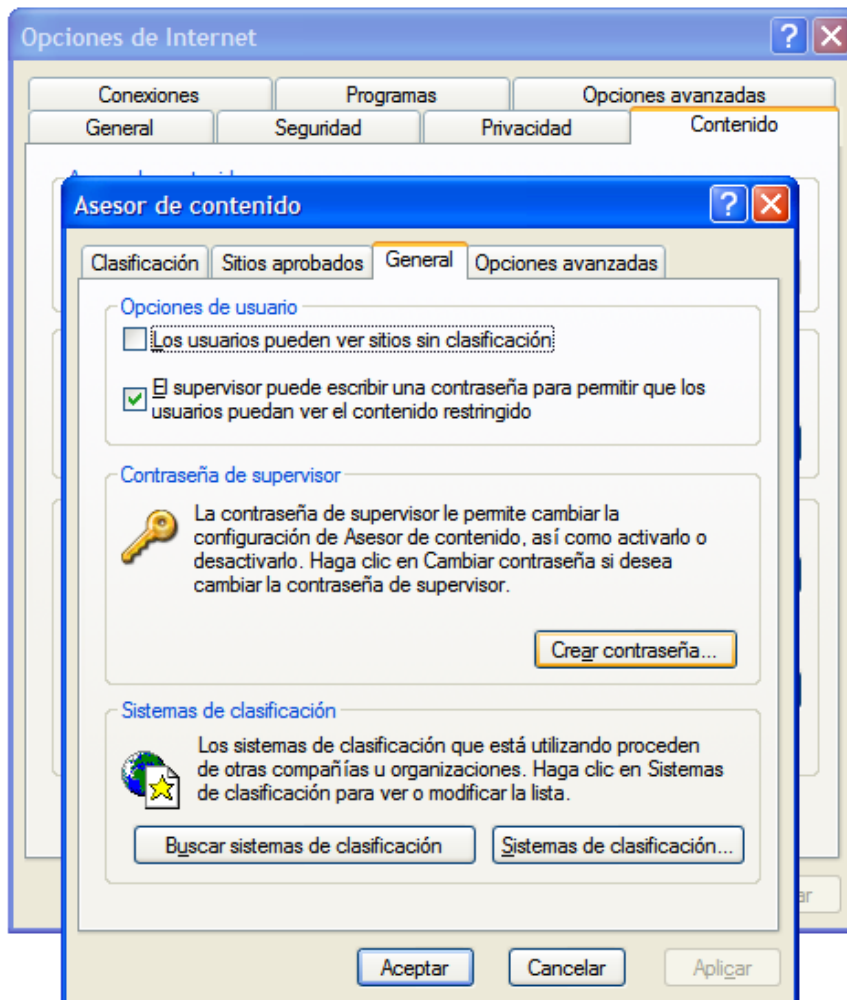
Opciones de Internet

Conexiones
Programas
Opciones avanzadas
General
Seguridad
Privacidad
Contenido

Asesor de contenido

Clasificación
Sitios aprobados
General
Opciones avanzadas

Opciones de usuario
Los usuarios pueden ver sitios sin clasificación
El supervisor puede escribir una contraseña para permitir que los usuarios puedan ver el contenido restringido

Contraseña de supervisor
La contraseña de supervisor le permite cambiar la configuración de Asesor de contenido, así como activarlo o desactivarlo. Haga clic en Cambiar contraseña si desea cambiar la contraseña de supervisor.
Crear contraseña...

Sistemas de clasificación
Los sistemas de clasificación que está utilizando proceden de otras compañías u organizaciones. Haga clic en Sistemas de clasificación para ver o modificar la lista.
Buscar sistemas de clasificación
Sistemas de clasificación...

Aceptar
Cancelar
Aplicar